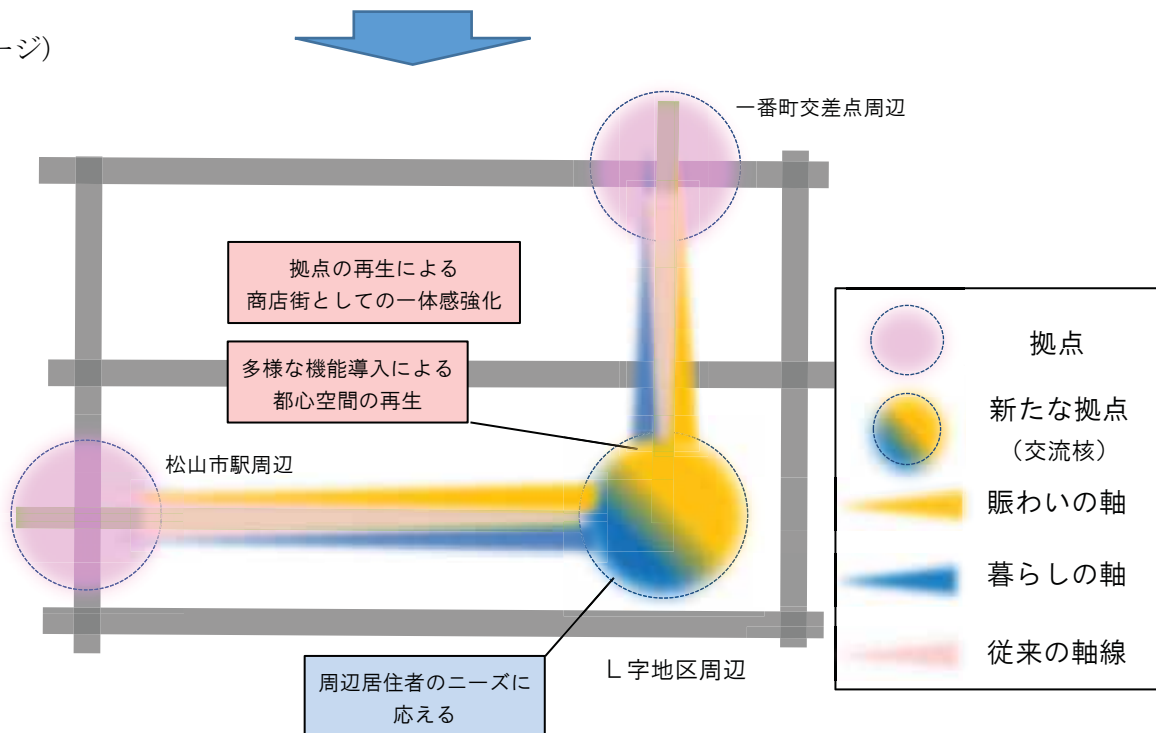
ージ)

一番町交差点周辺

拠点の再生による
商店街としての一体感強化

多様な機能導入による
都心空間の再生

松山市駅周辺

L字地区周辺

周辺居住者のニーズに
応える

拠点

新たな拠点
（交流核）

賑わいの軸

暮らしの軸

従来の軸線